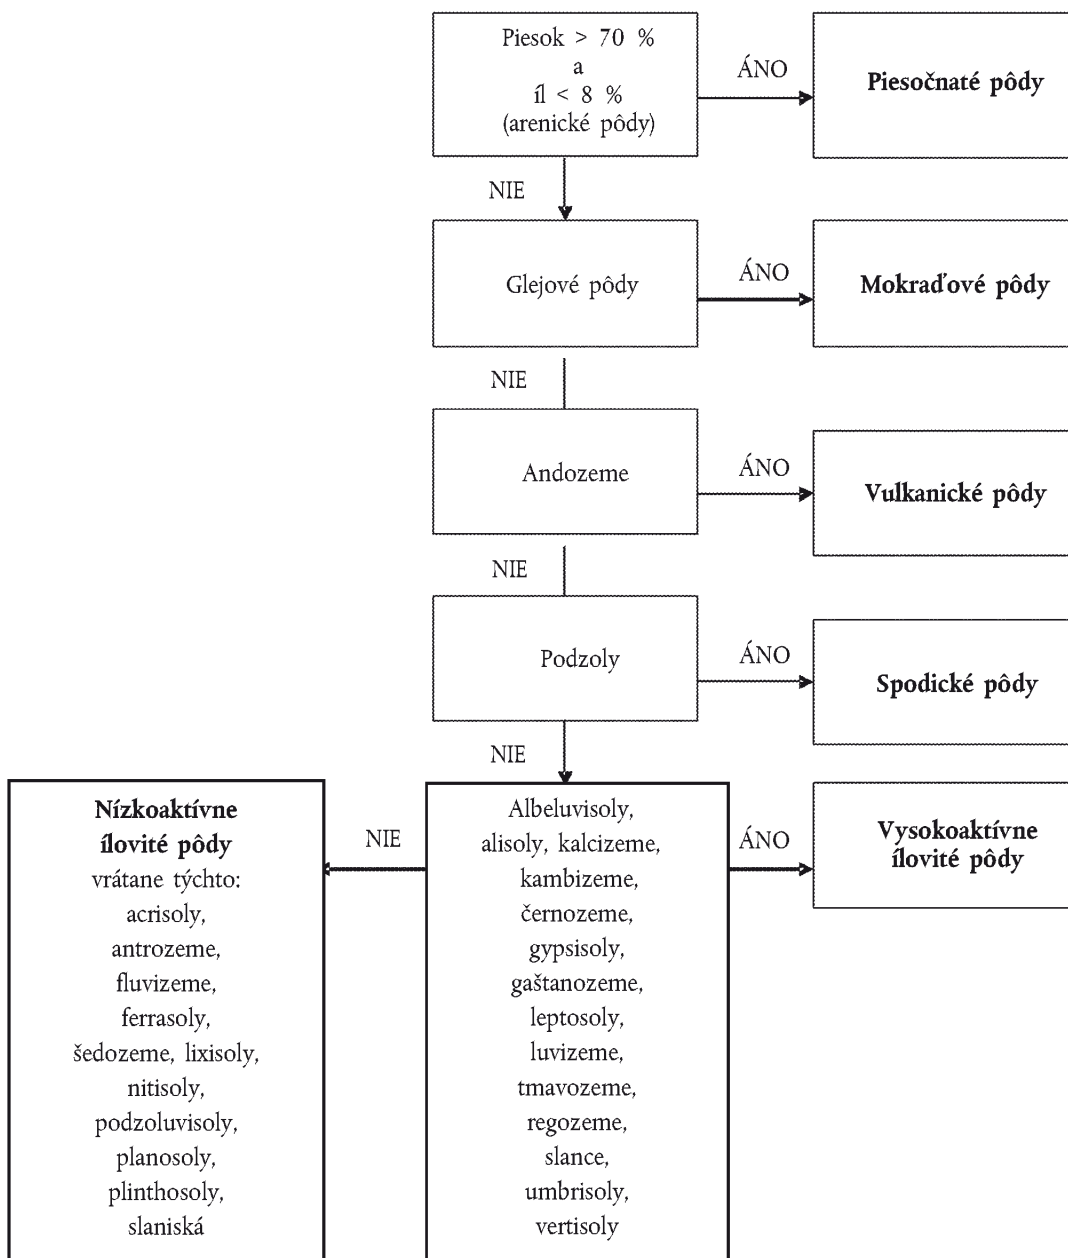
Piesok > 70 %
a
íl < 8 %
(arenické pôdy)

ÁNO

**Piesočnaté pôdy**

NIE

Glejové pôdy

ÁNO

**Mokraďové pôdy**

NIE

Andozeme

ÁNO

**Vulkanické pôdy**

NIE

Podzoly

ÁNO

**Spodické pôdy**

NIE

**Nízkoaktívne ílovité pôdy**
vrátane týchto:
acrisoly,
antrozeme,
fluvizeme,
ferrasoly,
šedozeme, lixisoly,
nitisoly,
podzoluvisoly,
planosoly,
plinthosoly,
slaniská

NIE

Albeluvisoly,
alisoly, kalcizeme,
kambizeme,
černozeme,
gypsisoly,
gaštanozeme,
leptosoly,
luvizeme,
tmavozeme,
regozeme,
slance,
umbrisoly,
vertisoly

ÁNO

**Vysokoaktívne ílovité pôdy**